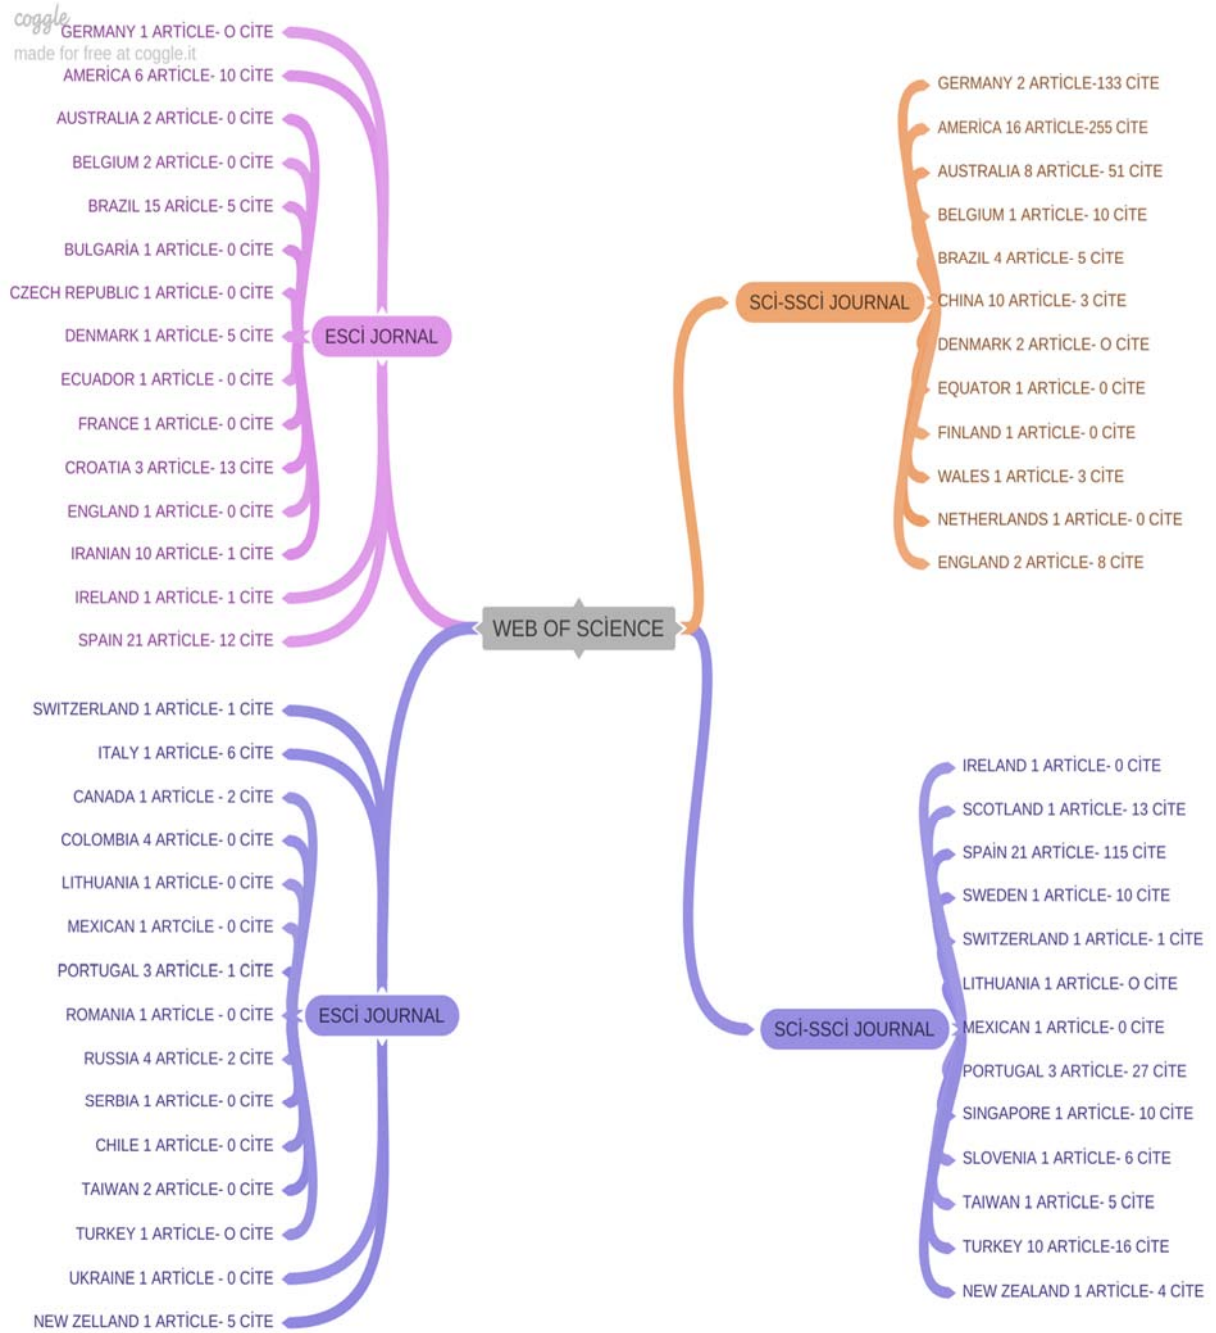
coggle
made for free at coggle.it

GERMANY 1 ARTİCLE- O CİTE
AMERİCA 6 ARTİCLE- 10 CİTE
AUSTRALIA 2 ARTİCLE- 0 CİTE
BELGIUM 2 ARTİCLE- 0 CİTE
BRAZIL 15 ARİCLE- 5 CİTE
BULGARİA 1 ARTİCLE- 0 CİTE
CZECH REPUBLIC 1 ARTİCLE- 0 CİTE
DENMARK 1 ARTİCLE- 5 CİTE
ECUADOR 1 ARTİCLE - 0 CİTE
FRANCE 1 ARTİCLE- 0 CİTE
CROATIA 3 ARTİCLE- 13 CİTE
ENGLAND 1 ARTİCLE- 0 CİTE
IRANIAN 10 ARTİCLE- 1 CİTE
IRELAND 1 ARTİCLE- 1 CİTE
SPAIN 21 ARTİCLE- 12 CİTE

ESCİ JORNAL

SCİ-SSCİ JOURNAL

GERMANY 2 ARTİCLE-133 CİTE
AMERİCA 16 ARTİCLE-255 CİTE
AUSTRALIA 8 ARTİCLE- 51 CİTE
BELGIUM 1 ARTİCLE- 10 CİTE
BRAZIL 4 ARTİCLE- 5 CİTE
CHINA 10 ARTİCLE- 3 CİTE
DENMARK 2 ARTİCLE- O CİTE
EQUATOR 1 ARTİCLE- 0 CİTE
FINLAND 1 ARTİCLE- 0 CİTE
WALES 1 ARTİCLE- 3 CİTE
NETHERLANDS 1 ARTİCLE- 0 CİTE
ENGLAND 2 ARTİCLE- 8 CİTE

WEB OF SCİENCE

SWITZERLAND 1 ARTİCLE- 1 CİTE
ITALY 1 ARTİCLE- 6 CİTE
CANADA 1 ARTİCLE - 2 CİTE
COLOMBIA 4 ARTİCLE- 0 CİTE
LITHUANIA 1 ARTİCLE- 0 CİTE
MEXICAN 1 ARTCİLE - 0 CİTE
PORTUGAL 3 ARTİCLE- 1 CİTE
ROMANIA 1 ARTİCLE - 0 CİTE
RUSSIA 4 ARTİCLE- 2 CİTE
SERBIA 1 ARTİCLE- 0 CİTE
CHILE 1 ARTİCLE- 0 CİTE
TAIWAN 2 ARTİCLE- 0 CİTE
TURKEY 1 ARTİCLE- O CİTE
UKRAINE 1 ARTİCLE - 0 CİTE
NEW ZELLAND 1 ARTİCLE- 5 CİTE

ESCİ JOURNAL

SCİ-SSCİ JOURNAL

IRELAND 1 ARTİCLE- 0 CİTE
SCOTLAND 1 ARTİCLE- 13 CİTE
SPAİN 21 ARTİCLE- 115 CİTE
SWEDEN 1 ARTİCLE- 10 CİTE
SWITZERLAND 1 ARTİCLE- 1 CİTE
LITHUANIA 1 ARTİCLE- O CİTE
MEXICAN 1 ARTİCLE- 0 CİTE
PORTUGAL 3 ARTİCLE- 27 CİTE
SINGAPORE 1 ARTİCLE- 10 CİTE
SLOVENIA 1 ARTİCLE- 6 CİTE
TAIWAN 1 ARTİCLE- 5 CİTE
TURKEY 10 ARTİCLE-16 CİTE
NEW ZEALAND 1 ARTİCLE- 4 CİTE